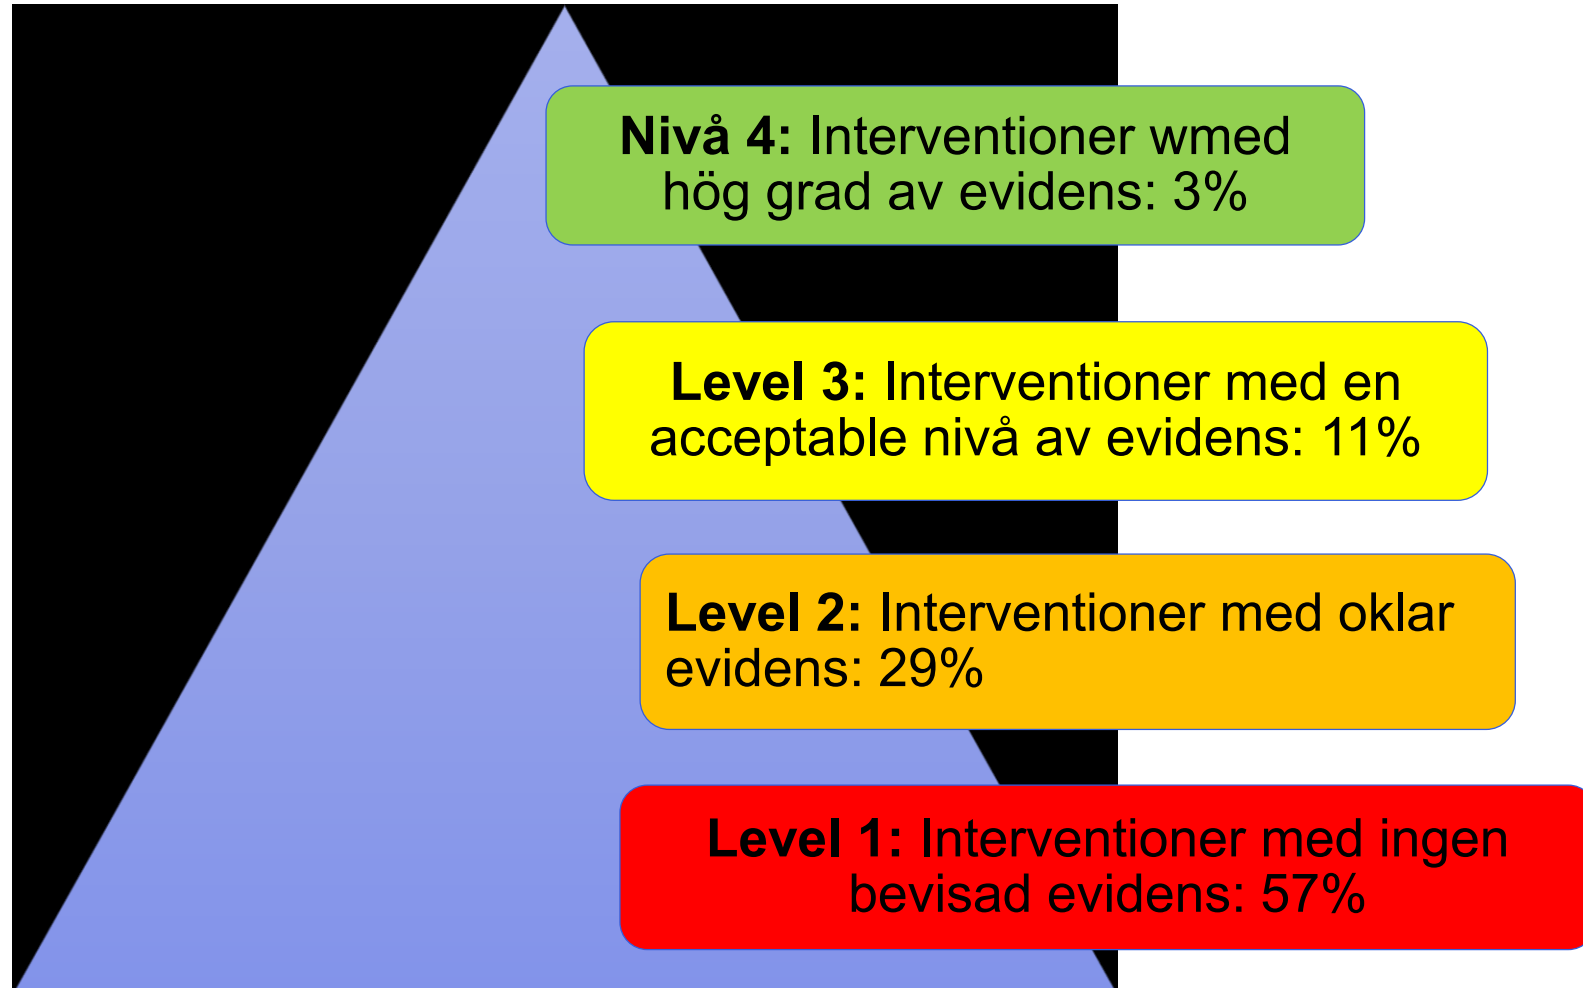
**Nivå 4:** Interventioner wmed hög grad av evidens: 3%

**Level 3:** Interventioner med en acceptable nivå av evidens: 11%

**Level 2:** Interventioner med oklar evidens: 29%

**Level 1:** Interventioner med ingen bevisad evidens: 57%